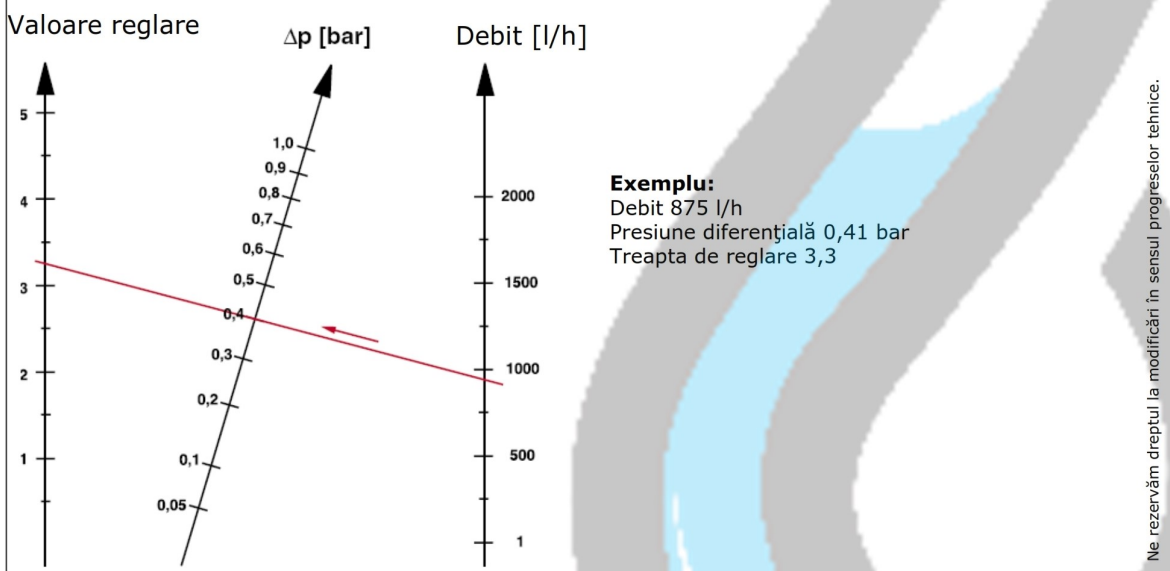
Valoare reglare

$\Delta p$ [bar]

Debit [l/h]

5
4
3
2
1

1,0
0,9
0,8
0,7
0,6
0,5
0,4
0,3
0,2
0,1
0,05

2000
1500
1000
500
1

**Exemplu:**
Debit 875 l/h
Presiune diferenţială 0,41 bar
Treapta de reglare 3,3

Ne rezervăm dreptul la modificări în sensul progreselor tehnice.